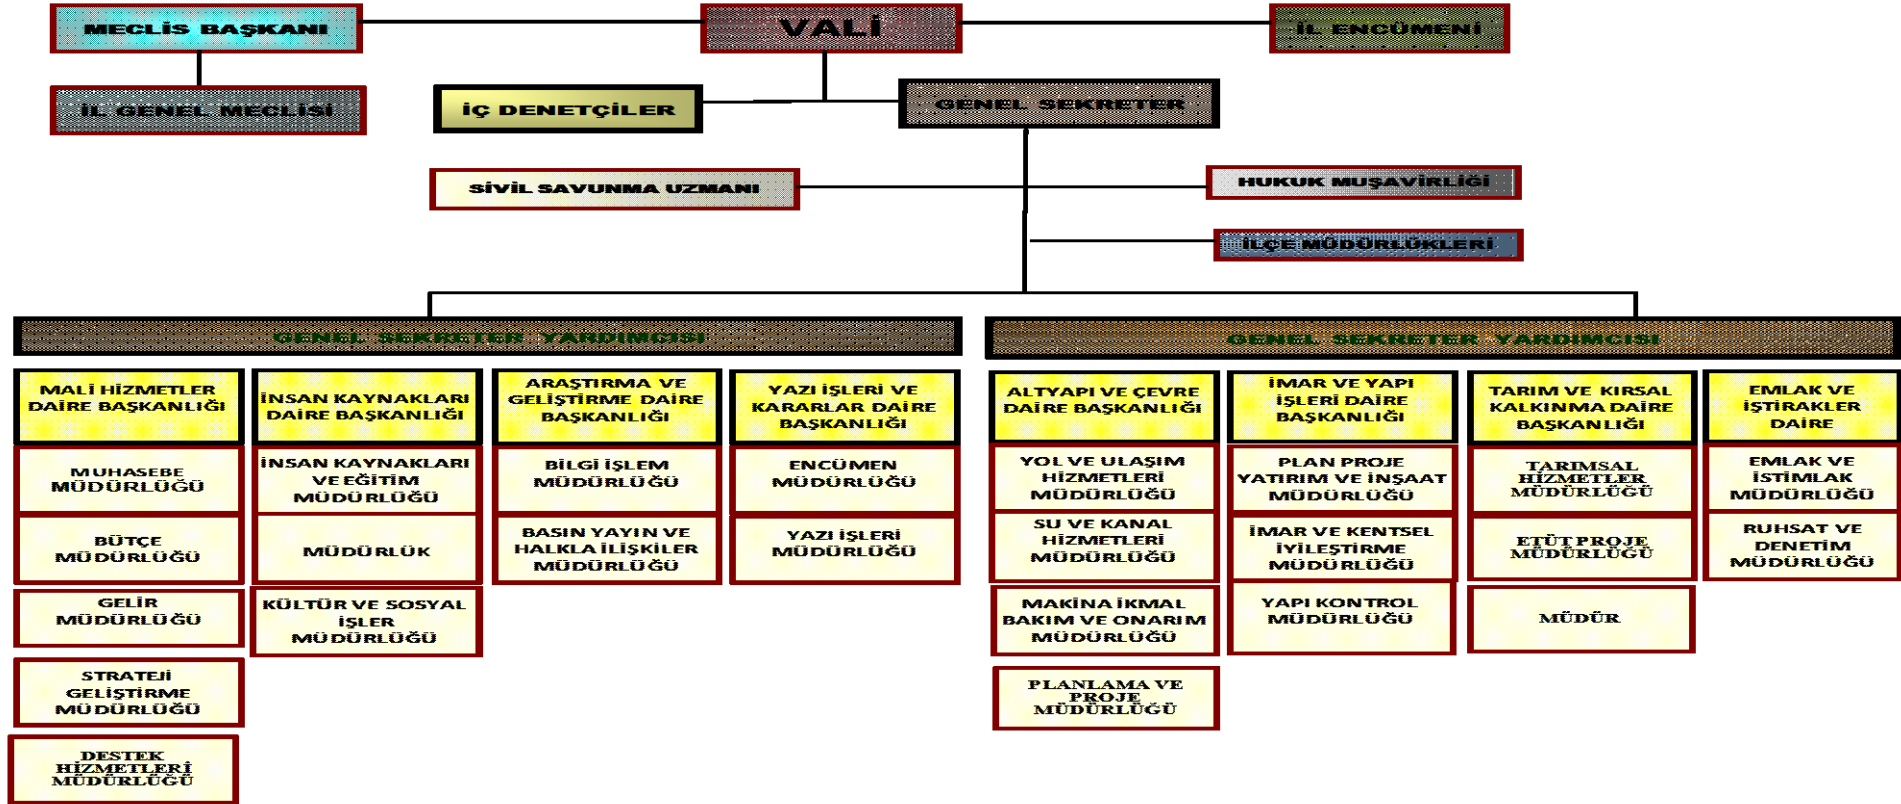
MECLİS BAŞKANI

VALİ

İL ENCÜMENİ

İL GENEL MECLİSİ

İÇ DENETÇİLER

GENEL SEKRETER

SİVİL SAVUNMA UZMANI

HUKUK MUŞAVİRLİĞİ

İLÇE MÜDÜRLÜKLERİ

GENEL SEKRETER YARDIMCISI

GENEL SEKRETER YARDIMCISI

MALİ HİZMETLER DAİRE BAŞKANLIĞI

MUHASEBE MÜDÜRLÜĞÜ

BÜTÇE MÜDÜRLÜĞÜ

GELİR MÜDÜRLÜĞÜ

STRATEJİ GELİŞTİRME MÜDÜRLÜĞÜ

DESTEK HİZMETLERİ MÜDÜRLÜĞÜ

İNSAN KAYNAKLARI DAİRE BAŞKANLIĞI

İNSAN KAYNAKLARI VE EĞİTİM MÜDÜRLÜĞÜ

MÜDÜRLÜK

KÜLTÜR VE SOSYAL İŞLER MÜDÜRLÜĞÜ

ARAŞTIRMA VE GELİŞTİRME DAİRE BAŞKANLIĞI

BİLGİ İŞLEM MÜDÜRLÜĞÜ

BASIN YAYIN VE HALKLA İLİŞKİLER MÜDÜRLÜĞÜ

YAZI İŞLERİ VE KARARLAR DAİRE BAŞKANLIĞI

ENCÜMEN MÜDÜRLÜĞÜ

YAZI İŞLERİ MÜDÜRLÜĞÜ

ALTYAPI VE ÇEVRE DAİRE BAŞKANLIĞI

YOL VE ULAŞIM HİZMETLERİ MÜDÜRLÜĞÜ

SU VE KANAL HİZMETLERİ MÜDÜRLÜĞÜ

MAKİNA İKMAL BAKIM VE ONARIM MÜDÜRLÜĞÜ

PLANLAMA VE PROJE MÜDÜRLÜĞÜ

İMAR VE YAPI İŞLERİ DAİRE BAŞKANLIĞI

PLAN PROJE YATIRIM VE İNŞAAT MÜDÜRLÜĞÜ

İMAR VE KENTSEL İYİLEŞTİRME MÜDÜRLÜĞÜ

YAPI KONTROL MÜDÜRLÜĞÜ

TARIM VE KIRSAL KALKINMA DAİRE BAŞKANLIĞI

TARIMSAL HİZMETLER MÜDÜRLÜĞÜ

ETÜT PROJE MÜDÜRLÜĞÜ

MÜDÜR

EMLAK VE İŞTİRAKLER DAİRE

EMLAK VE İSTİMLAK MÜDÜRLÜĞÜ

RUHSAT VE DENETİM MÜDÜRLÜĞÜ